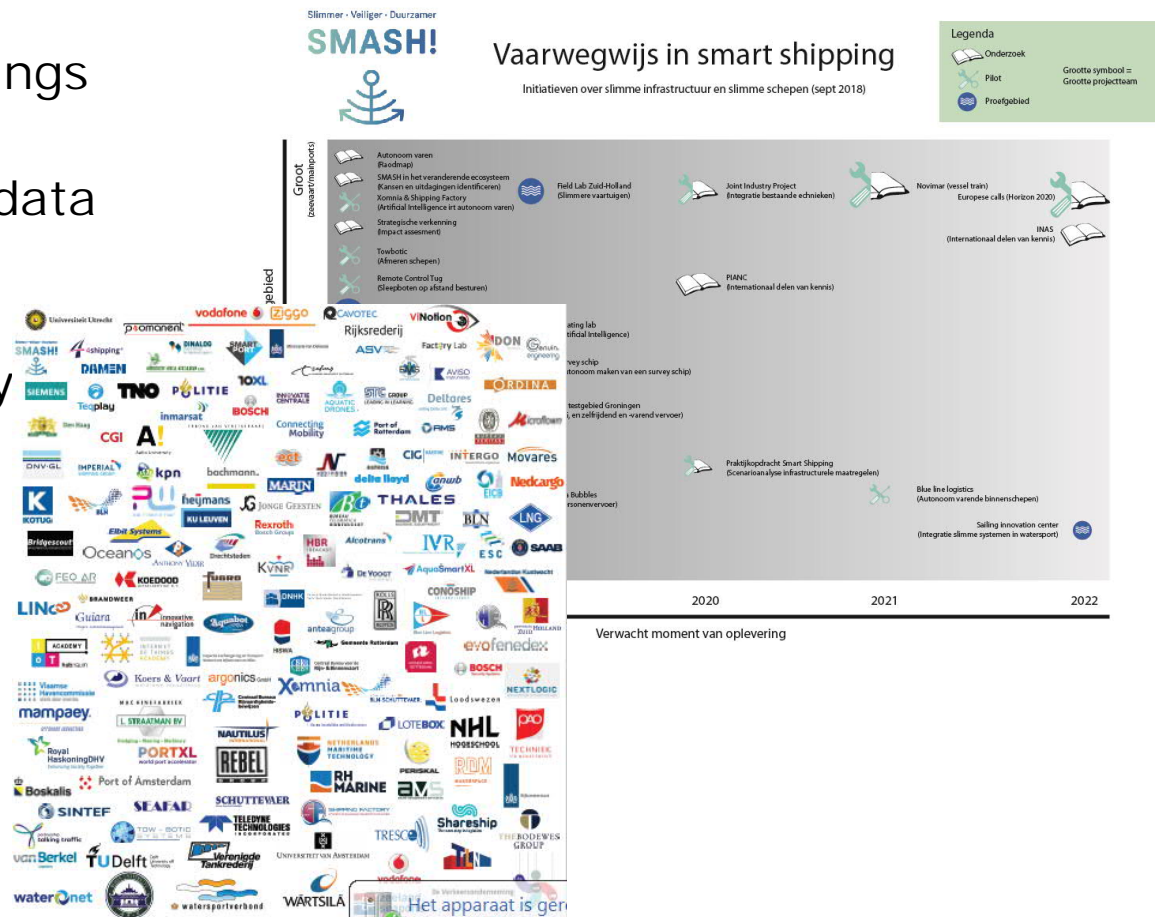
ngs

data

Slimmer · Veiliger · Duurzamer
SMASH!

Vaarwegwijs in smart shipping
Initiatieven over slimme infrastructuur en slimme schepen (sept 2018)

Legenda
Onderzoek
Pilot
Proefgebied
Grootte symbool = Grootte projectteam

Groot (zeevaart/mainports)

Autonoom varen (Raodmap)
SMASH in het veranderende ecosysteem (Kansen en uitdagingen identificeren)
Xomnia & Shipping Factory (Artificial Intelligence irt autonoom varen)
Strategische verkenning (Impact assesment)
Towbotic (Afmeren schepen)
Remote Control Tug (Sleepboten op afstand besturen)
Field Lab Zuid-Holland (Slimmere vaartuigen)
Joint Industry Project (Integratie bestaande echnieken)
Novimar (vessel train)
Europese calls (Horizon 2020)
INAS (Internationaal delen van kennis)
PIANC (Internationaal delen van kennis)
ating lab
tificial Intelligence)
vey schip
utonoom maken van een survey schip)
testgebied Groningen
, en zelfrijdend en -varend vervoer)
Praktijkopdracht Smart Shipping (Scenarioanalyse infrastructurele maatregelen)
Blue line logistics (Autonoom varende binnenschepen)
Bubbles
rsonenvervoer)
Sailing innovation center (Integratie slimme systemen in watersport)

2020
2021
2022
Verwacht moment van oplevering

Universiteit Utrecht
promonent
vodafone
ziggo
CAVOTEC
ViNotion
Rijksrederij
SMASH!
4shipping
DINALOG
SMART PORT
DON
Factory Lab
ASV
DAMEN
AVISO
SIEMENS
TNO
POLITIE
10XL
ORDINA
Teqplay
inmarsat
BOSCH
AQUATIC DRONES
STC GROUP
Deltares
CGI
A!
Connecting Mobility
Port of Rotterdam
RMS
Microflown
DNV·GL
IMPERIAL
kpn
bachmann.
CIG
INTERGO
Movares
MARIN
delta lloyd
anwb
Neckargo
K KOTUG
heijmans
JONGE GEESTEN
THALES
DMT
EICB
KU LEUVEN
BLN
LNG
Elbit Systems
Rexroth
Bridgescout
Oceanos
HBR
Alcotrans
IVR
ESC
SAAB
KVNR
De Voogt
AquaSmartXL
Nederlandse Kustwacht
FEO AR
KOEDOOD
BRANDWEER
CONOSHIP
LINC
Guiara
innovative navigation
ONHK
anteagroup
Gemeente Rotterdam
Zuid HOLLAND
ACADEMY
evofenedex
BOSCH
Vlaamse Havencommissie
Koers & Vaart
argonics GmbH
Xomnia
NEXTLOGIC
mampaey.
L. STRAATMAN BV
BLN SCHUTTEVAER
Loodswezen
POLITIE
LOTEBOX
NHL HOGESCHOOL
Royal HaskoningDHV
PORTXL
NAUTILUS
NETHERLANDS MARITIME TECHNOLOGY
TECHNIEK
REBEL
Port of Amsterdam
RH MARINE
AMS
Boskalis
SINTEF
SEAFAR
SCHUTTEVAER
TELEDYNE TECHNOLOGIES
PERISKAL
RDM
talking traffic
TOW-BOTIC SYSTEMS
TRESCO
Shareship
THE BODEWES GROUP
vanBerkel
TU Delft
Verenigde Tankrederij
UNIVERSITEIT VAN AMSTERDAM
vodafone
waternet
watersportverbond
WÄRTSILÄ
De Verkeersonderneming
Het apparaat is ger